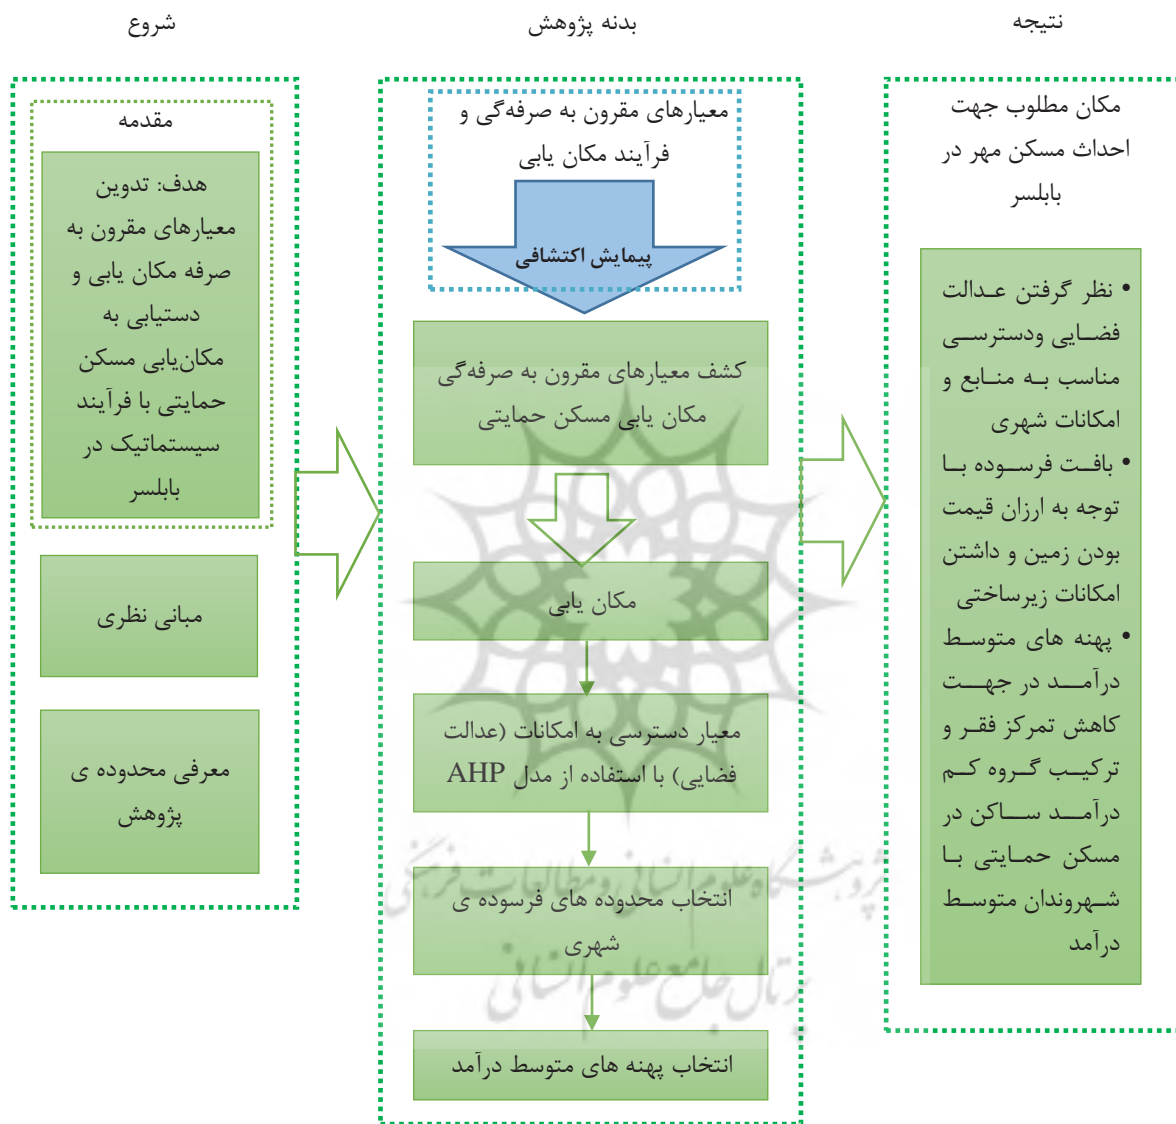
نتیجه

بدنه پژوهش

شروع

مقدمه

هدف: تدوین معیارهای مقرون به صرفه مکان یابی و دستیابی به مکان‌یابی مسکن حمایتی با فرآیند سیستماتیک در بابلسر

مبانی نظری

معرفی محدوده ی پژوهش

معیارهای مقرون به صرفه‌گی و فرآیند مکان یابی

پیمایش اکتشافی

کشف معیارهای مقرون به صرفه‌گی مکان یابی مسکن حمایتی

مکان یابی

معیار دسترسی به امکانات (عدالت فضایی) با استفاده از مدل AHP

انتخاب محدوده های فرسوده ی شهری

انتخاب پهنه های متوسط درآمد

مکان مطلوب جهت احداث مسکن مهر در بابلسر

• نظر گرفتن عدالت فضایی ودسترسی مناسب به منابع و امکانات شهری
• بافت فرسوده با توجه به ارزان قیمت بودن زمین و داشتن امکانات زیرساختی
• پهنه های متوسط درآمد در جهت کاهش تمرکز فقر و ترکیب گروه کم درآمد ساکن در مسکن حمایتی با شهروندان متوسط درآمد

پژوهشگاه علوم انسانی و مطالعات فرهنگی
پرتال جامع علوم انسانی